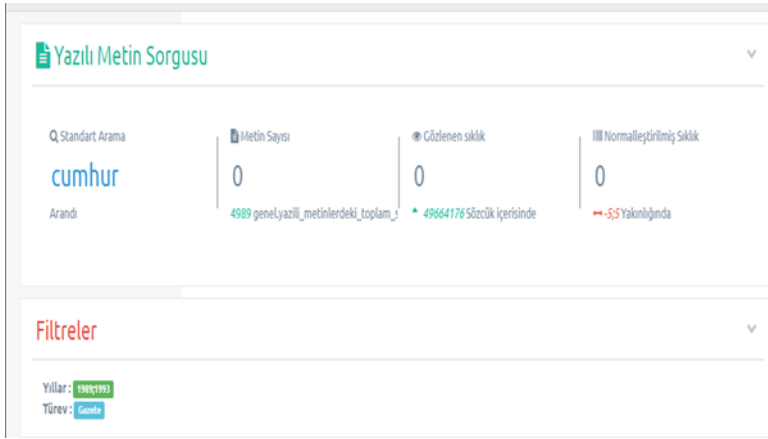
Yazılı Metin Sorgusu

Standart Arama
cumhur
Arandı

Metin Sayısı
0
4989 genel.yazili_metinlerdeki_toplam_s

Gözlenen sıklık
0
49664176 Sözcük içerisinde

Normalleştirilmiş Sıklık
0
-5;5 Yakınlığında

Filtreler

Yıllar : 1989;1993
Türev : Gazete